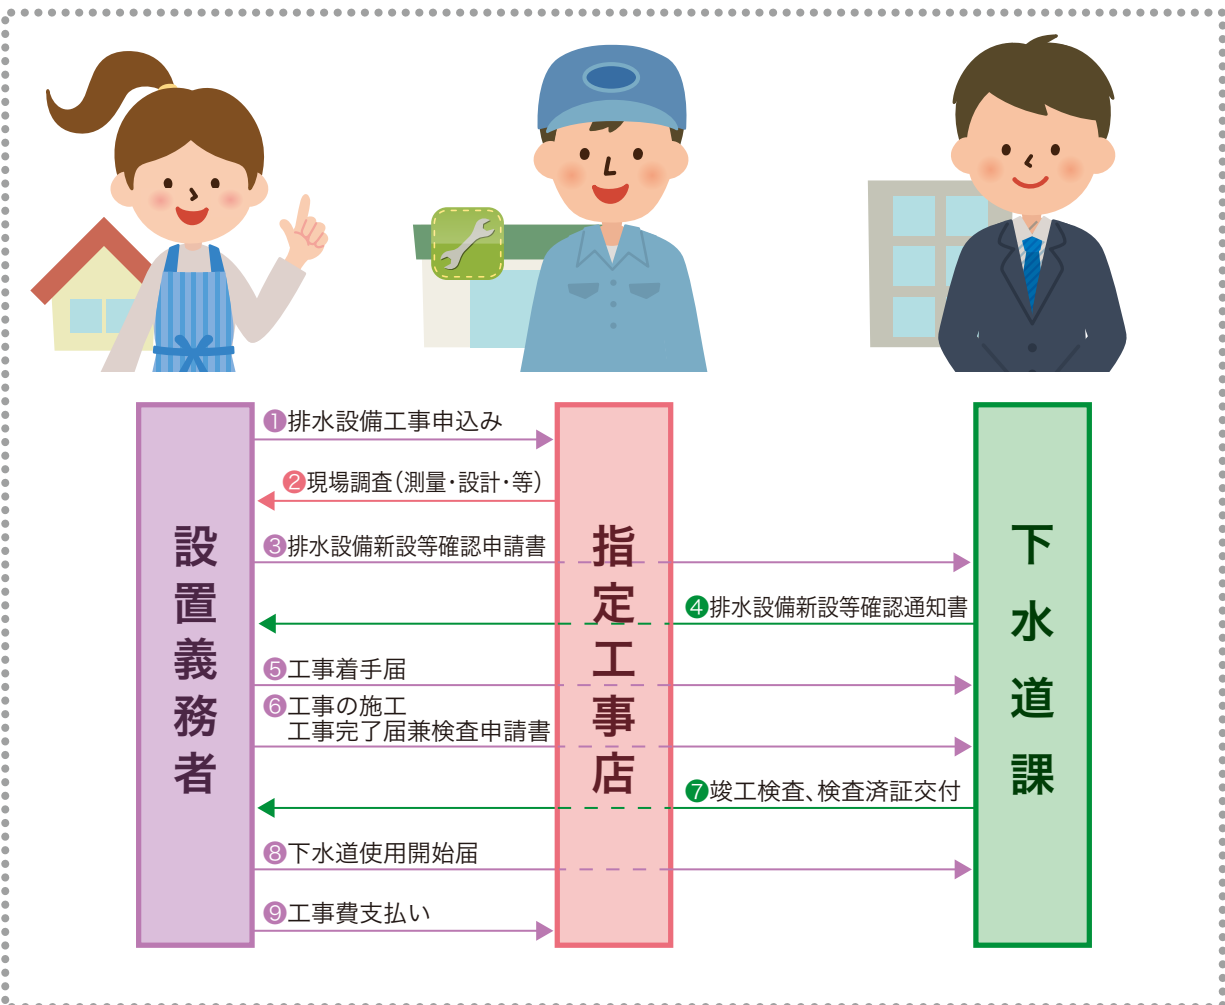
設置義務者

指定工事店

下水道課

❶排水設備工事申込み

❷現場調査(測量・設計・等)

❸排水設備新設等確認申請書

❹排水設備新設等確認通知書

❺工事着手届

❻工事の施工
工事完了届兼検査申請書

❼竣工検査、検査済証交付

❽下水道使用開始届

❾工事費支払い